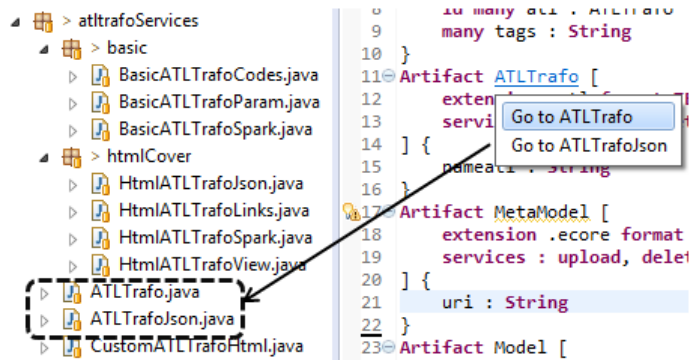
> atltrafoServices
> basic
BasicATLTrafoCodes.java
BasicATLTrafoParam.java
BasicATLTrafoSpark.java
> htmlCover
HtmlATLTrafoJson.java
HtmlATLTrafoLinks.java
HtmlATLTrafoSpark.java
HtmlATLTrafoView.java
ATLTrafo.java
ATLTrafoJson.java
CustomATLTrafoHtml.java

8 id many atl : ATLTrafo
9 many tags : String
10 }
11 Artifact ATLTrafo [
12 exten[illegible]
13 servi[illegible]
14 ] {
15 nameatl : String
16 }
17 Artifact MetaModel [
18 extension .ecore format
19 services : upload, delet
20 ] {
21 uri : String
22 }
23 Artifact Model [

Go to ATLTrafo
Go to ATLTrafoJson